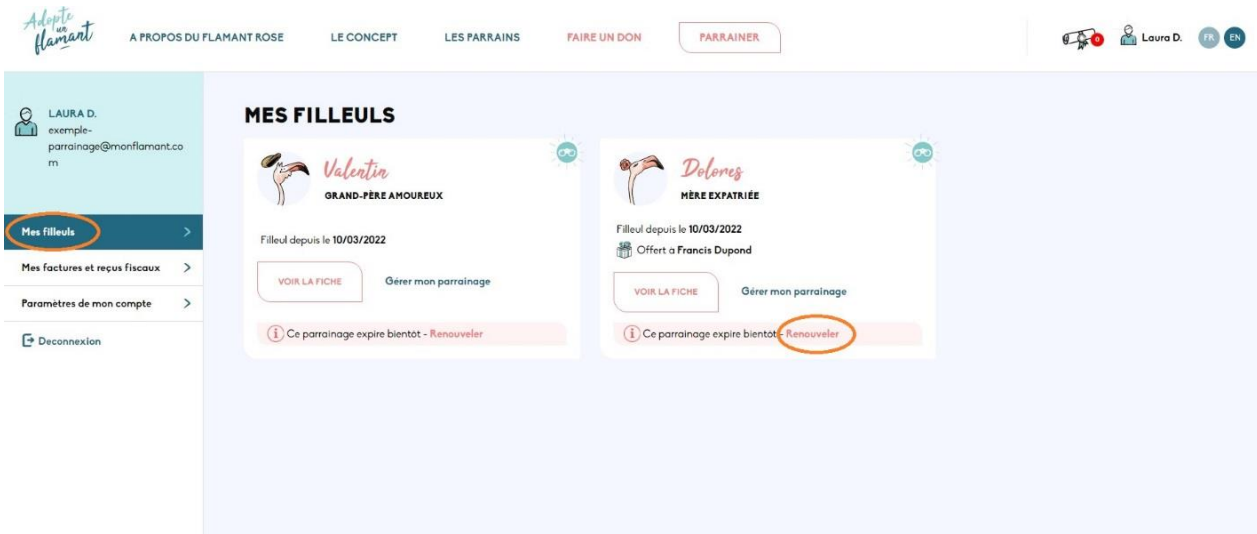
Adopte un flamant

A PROPOS DU FLAMANT ROSE
LE CONCEPT
LES PARRAINS
FAIRE UN DON
PARRAINER

0
Laura D.
FR
EN

LAURA D.
exempleparrainage@monflamant.com

Mes filleuls
Mes factures et reçus fiscaux
Paramètres de mon compte
Deconnexion

MES FILLEULS

Valentin
GRAND-PÈRE AMOUREUX

Filleul depuis le 10/03/2022

VOIR LA FICHE
Gérer mon parrainage

Ce parrainage expire bientôt - Renouveler

Dolores
MÈRE EXPATRIÉE

Filleul depuis le 10/03/2022
Offert a Francis Dupond

VOIR LA FICHE
Gérer mon parrainage

Ce parrainage expire bientôt - Renouveler